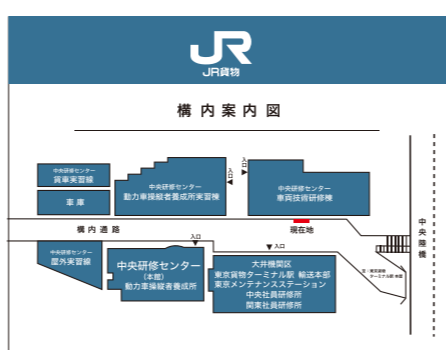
JR
JR貨物

構内案内図

中央研修センター
貨車実習線

車庫

中央研修センター
動力車操縦者養成所実習棟

入口

中央研修センター
車両技術研修棟

構内通路

現在地

中央陸橋

中央研修センター
屋外実習線

入口

中央研修センター
(本館)
動力車操縦者養成所

入口

大井機関区
東京貨物ターミナル駅 輸送本部
東京メンテナンスステーション
中央社員研修所
関東社員研修所

至：東京貨物ターミナル駅 本館